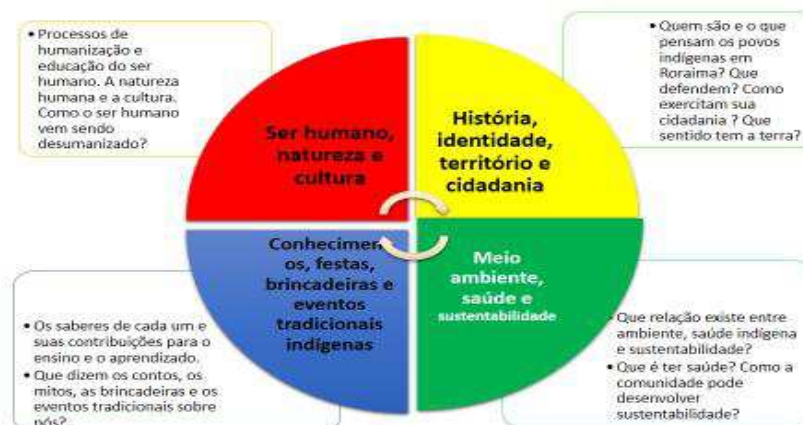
• Processos de humanização e educação do ser humano. A natureza humana e a cultura. Como o ser humano vem sendo desumanizado?

Ser humano, natureza e cultura

• Quem são e o que pensam os povos indígenas em Roraima? Que defendem? Como exercitam sua cidadania ? Que sentido tem a terra?

História, identidade, território e cidadania

Conhecimentos, festas, brincadeiras e eventos tradicionais indígenas

Meio ambiente, saúde e sustentabilidade

• Os saberes de cada um e suas contribuições para o ensino e o aprendizado.
• Que dizem os contos, os mitos, as brincadeiras e os eventos tradicionais sobre nós?

• Que relação existe entre ambiente, saúde indígena e sustentabilidade?
• Que é ter saúde? Como a comunidade pode desenvolver sustentabilidade?